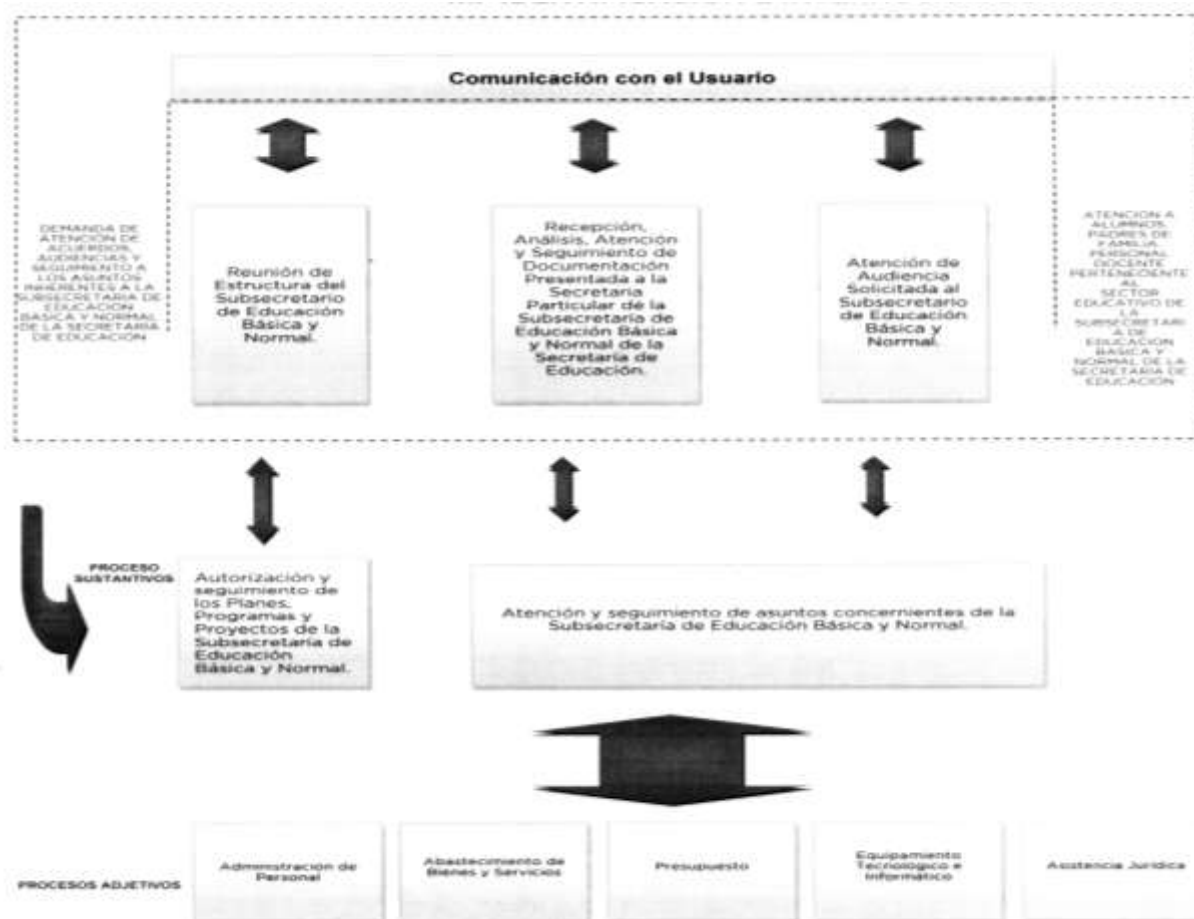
Comunicación con el Usuario

DEMANDA DE ATENCIÓN DE ACUERDOS, AUDIENCIAS Y SEGUIMIENTO A LOS ASUNTOS INHERENTES A LA SUBSECRETARIA DE EDUCACIÓN BÁSICA Y NORMAL DE LA SECRETARIA DE EDUCACIÓN

Reunión de Estructura del Subsecretario de Educación Básica y Normal.

Recepción, Análisis, Atención y Seguimiento de Documentación Presentada a la Secretaria Particular de la Subsecretaria de Educación Básica y Normal de la Secretaria de Educación.

Atención de Audiencia Solicitada al Subsecretario de Educación Básica y Normal.

ATENCION A ALUMNOS, PADRES DE FAMILIA, PERSONAL DOCENTE PERTENECIENTE AL SECTOR EDUCATIVO DE LA SUBSECRETARIA DE EDUCACIÓN BASICA Y NORMAL DE LA SECRETARIA DE EDUCACIÓN

PROCESO SUSTANTIVOS

Autorización y seguimiento de los Planes, Programas y Proyectos de la Subsecretaria de Educación Básica y Normal.

Atención y seguimiento de asuntos concernientes de la Subsecretaría de Educación Básica y Normal.

PROCESOS ADJETIVOS

Administración de Personal

Abastecimiento de Bienes y Servicios

Presupuesto

Equipamiento Tecnológico e Informático

Asistencia Jurídica